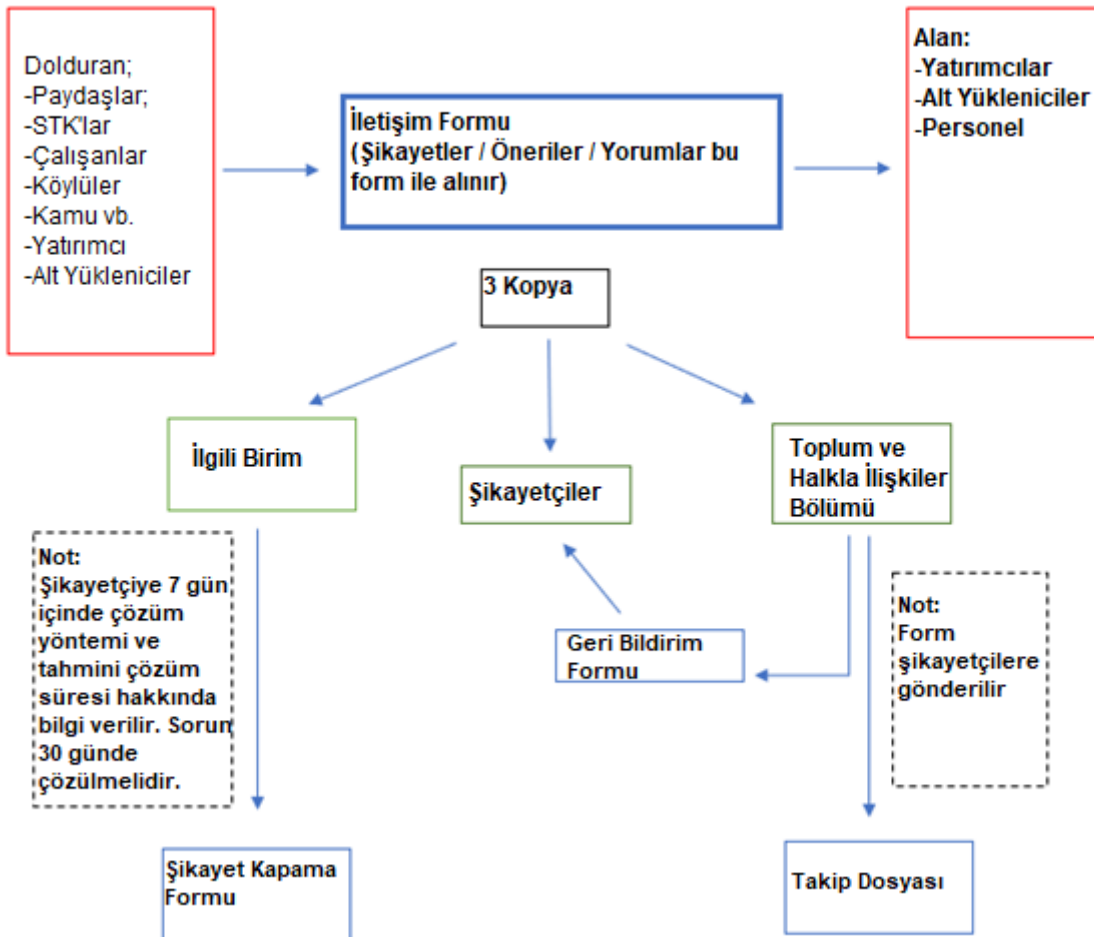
Dolduran;
-Paydaşlar;
-STK'lar
-Çalışanlar
-Köylüler
-Kamu vb.
-Yatırımcı
-Alt Yükleniciler

İletişim Formu
(Şikayetler / Öneriler / Yorumlar bu form ile alınır)

Alan:
-Yatırımcılar
-Alt Yükleniciler
-Personel

3 Kopya

İlgili Birim

Şikayetçiler

Toplum ve Halkla İlişkiler Bölümü

Not:
Şikayetçiye 7 gün içinde çözüm yöntemi ve tahmini çözüm süresi hakkında bilgi verilir. Sorun 30 günde çözülmelidir.

Geri Bildirim Formu

Not:
Form şikayetçilere gönderilir

Şikayet Kapama Formu

Takip Dosyası